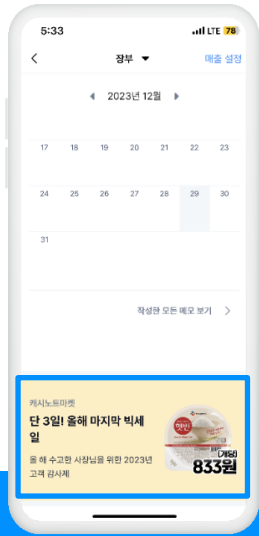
5:33
LTE 76
<
장부 ▼
매출 설정
◀ 2023년 12월 ▶

17 18 19 20 21 22 23
24 25 26 27 28 29 30
31

작성한 모든 메모 보기 >

캐시노트마켓
단 3일! 올해 마지막 빅세일
올 해 수고한 사장님을 위한 2023년 고객 감사제
햇반
[개당]
833원